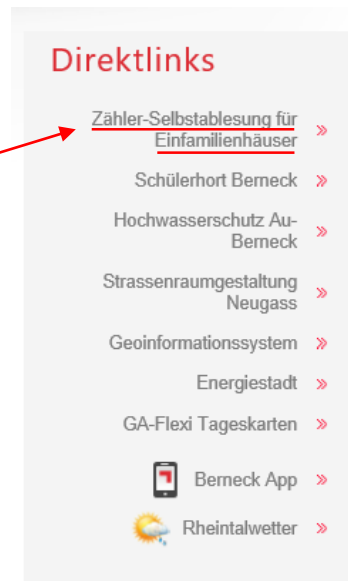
Direktlinks

Zähler-Selbstablesung für Einfamilienhäuser »

Schülerhort Berneck »

Hochwasserschutz Au-Berneck »

Strassenraumgestaltung Neugass »

Geoinformationssystem »

Energiestadt »

GA-Flexi Tageskarten »

Berneck App »

Rheintalwetter »